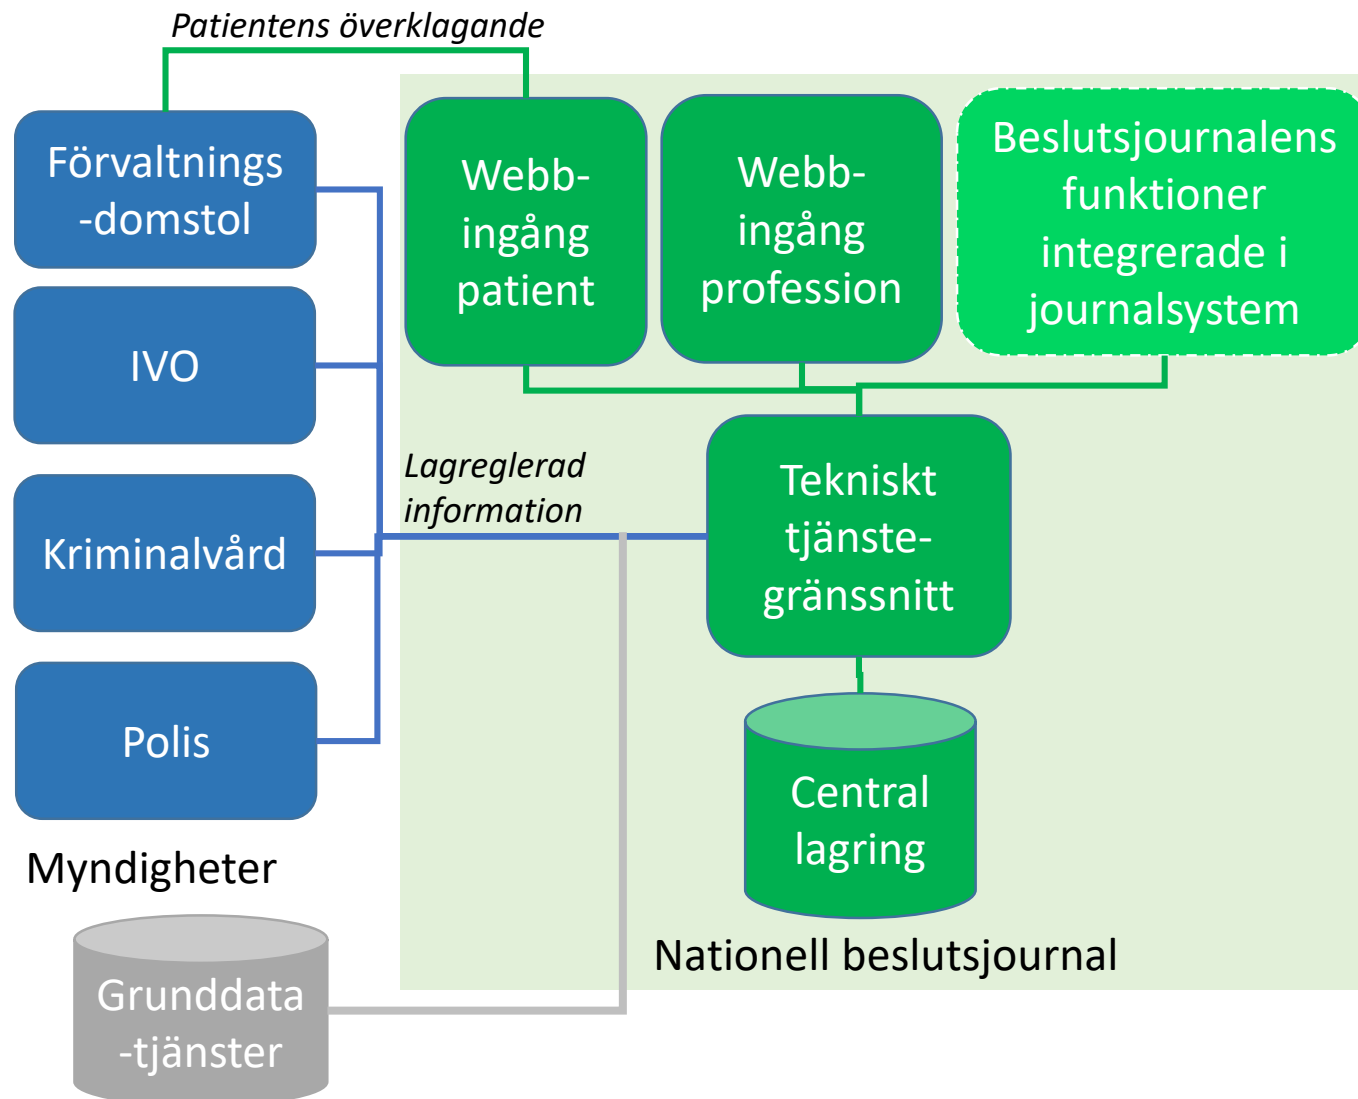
Patientens överklagande

Förvaltnings-domstol

IVO

Kriminalvård

Polis

Myndigheter

Grunddata-tjänster

Webb-ingång patient

Webb-ingång profession

Beslutsjournalens funktioner integrerade i journalsystem

Lagreglerad information

Tekniskt tjänste-gränssnitt

Central lagring

Nationell beslutsjournal